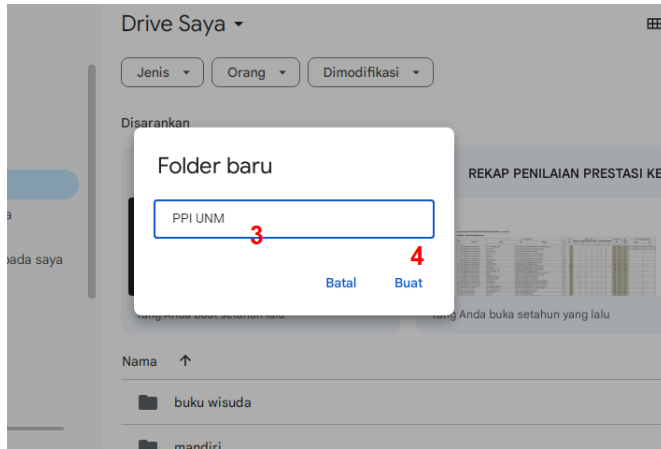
Drive Saya ▾

Jenis ▾ Orang ▾ Dimodifikasi ▾

Disarankan

a

pada saya

Folder baru

PPI UNM

3

4

Batal Buat

REKAP PENILAIAN PRESTASI KE

Yang Anda buat setahun lalu

Yang Anda buka setahun yang lalu

Nama ↑

buku wisuda

mandiri